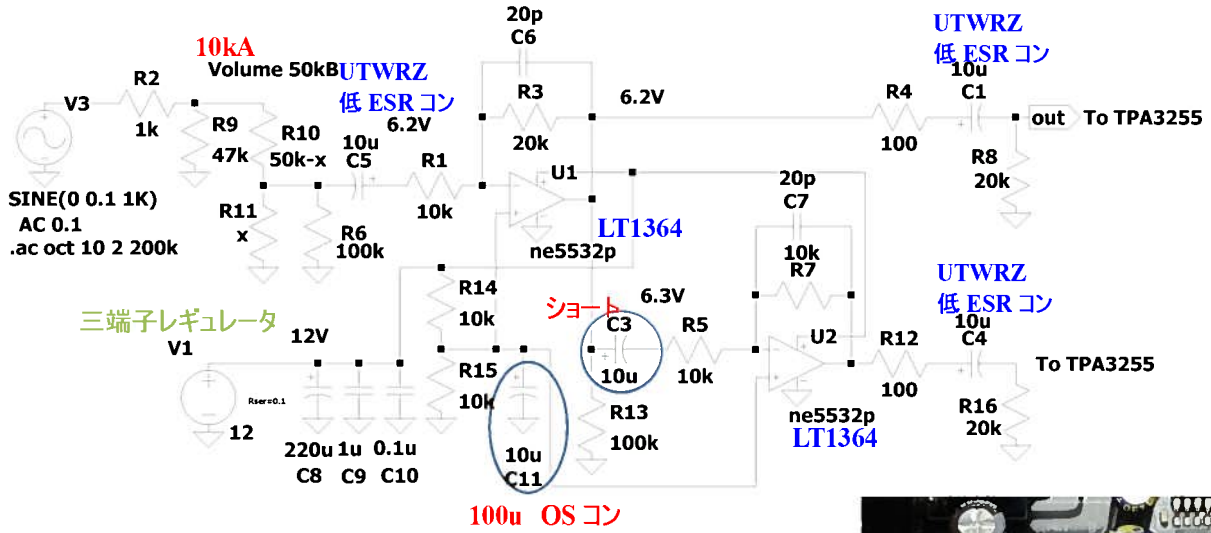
20p
C6
10kA
Volume 50kB
UTWRZ
低 ESR コン
6.2V
UTWRZ
低 ESR コン
10u
C1
V3
R2
1k
R9
47k
R10
50k-x
10u
C5
R1
10k
R3
20k
6.2V
U1
R4
100
out
To TPA3255
R8
20k
SINE(0 0.1 1K)
AC 0.1
.ac oct 10 2 200k
R11
x
R6
100k
LT1364
ne5532p
20p
C7
10k
R7
UTWRZ
低 ESR コン
三端子レギュレータ
V1
12V
R14
10k
ショート
6.3V
C3
10u
R5
10k
U2
R12
100
10u
C4
To TPA3255
Rser=0.1
12
R15
10k
R13
100k
ne5532p
LT1364
R16
20k
220u
C8
1u
C9
0.1u
C10
10u
C11
100u OS コン